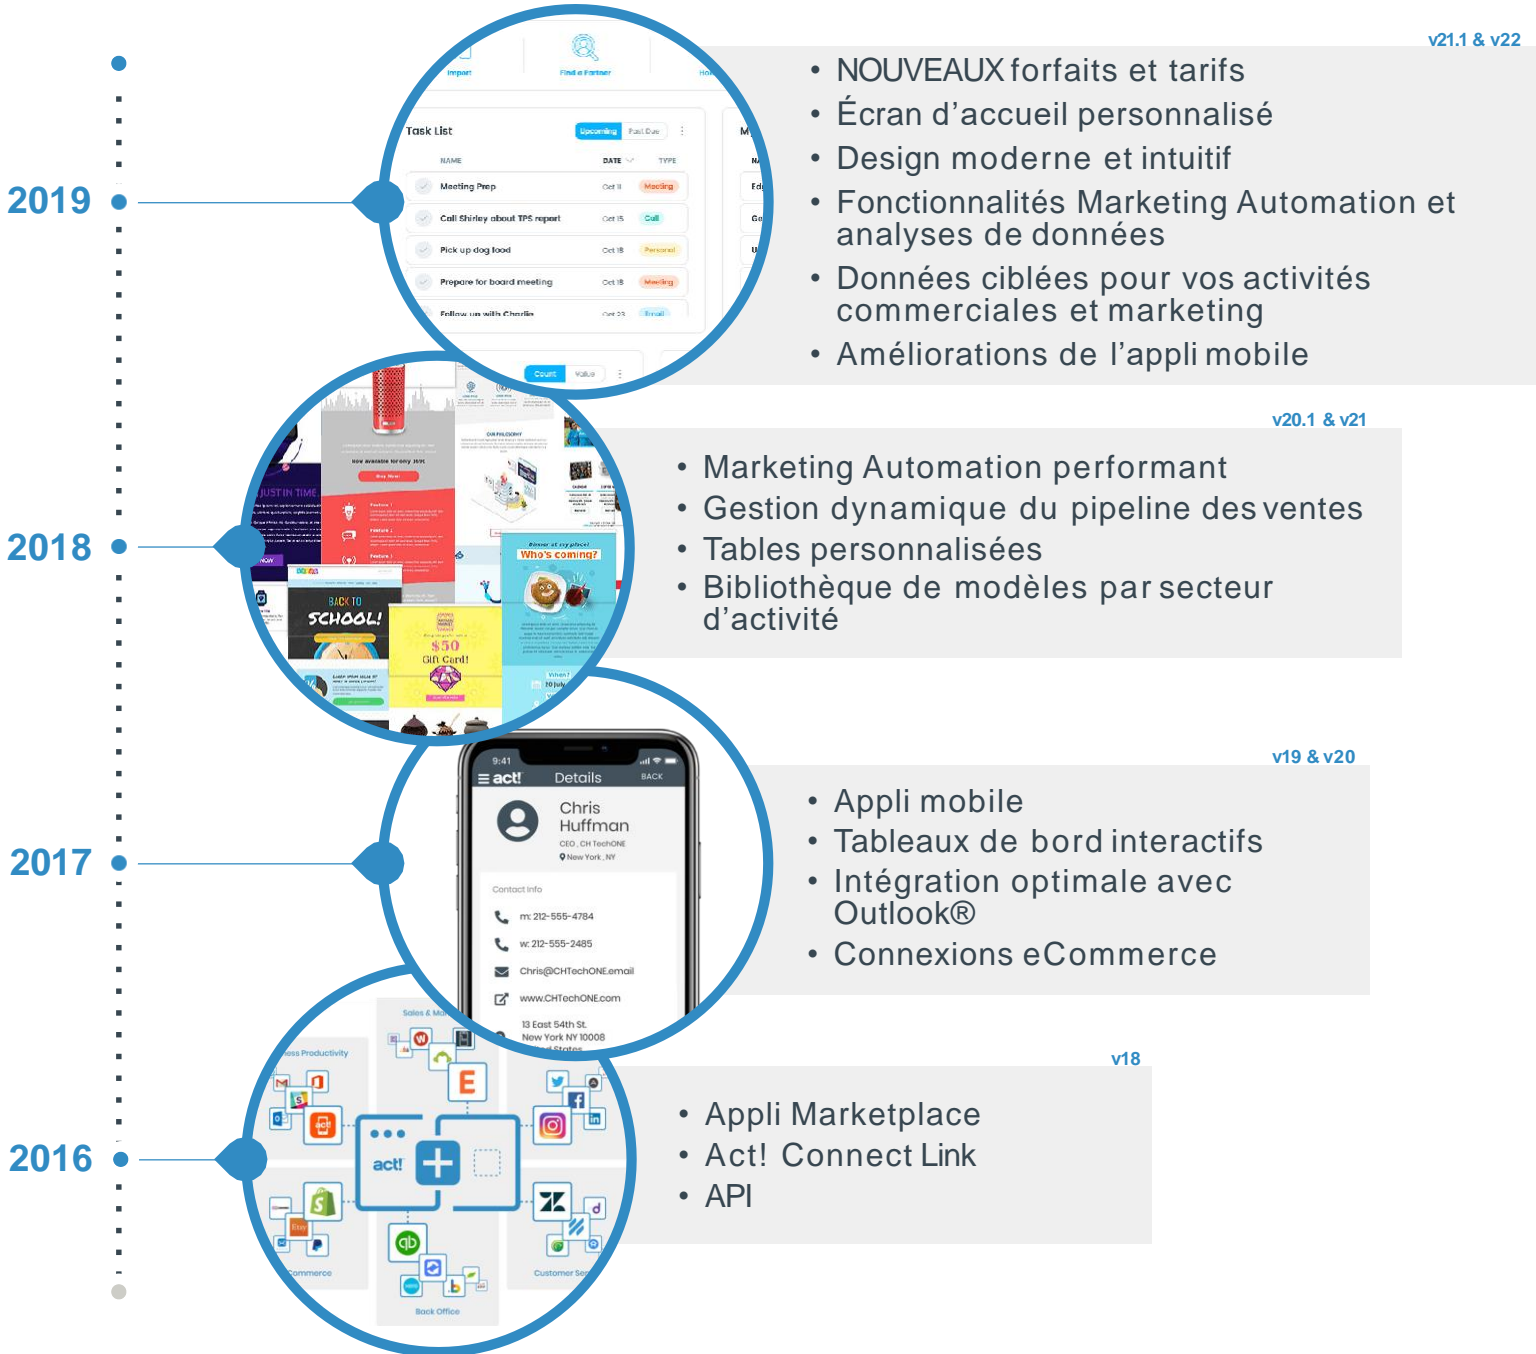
2019

v21.1 & v22

• NOUVEAUX forfaits et tarifs
• Écran d'accueil personnalisé
• Design moderne et intuitif
• Fonctionnalités Marketing Automation et analyses de données
• Données ciblées pour vos activités commerciales et marketing
• Améliorations de l'appli mobile

Import
Find a Partner
Task List
Upcoming
Past Due
NAME
DATE
TYPE
Meeting Prep
Oct 11
Meeting
Call Shirley about TPS report
Oct 15
Call
Pick up dog food
Oct 18
Personal
Prepare for board meeting
Oct 18
Meeting
Follow up with Charlie
Oct 23
Email
Count
Value

2018

v20.1 & v21

• Marketing Automation performant
• Gestion dynamique du pipeline des ventes
• Tables personnalisées
• Bibliothèque de modèles par secteur d'activité

JUST IN TIME
BACK TO SCHOOL!
$50
Gift Card!
Who's coming?

2017

v19 & v20

• Appli mobile
• Tableaux de bord interactifs
• Intégration optimale avec Outlook®
• Connexions eCommerce

9:41
act!
Details
BACK
Chris Huffman
CEO , CH TechONE
New York , NY
Contact Info
m: 212-555-4784
w: 212-555-2485
Chris@CHTechONE.email
www.CHTechONE.com
13 East 54th St.
New York NY 10008

2016

v18

• Appli Marketplace
• Act! Connect Link
• API

Sales & Ma
ness Productivity
act!
Commerce
Back Office
Customer Ser